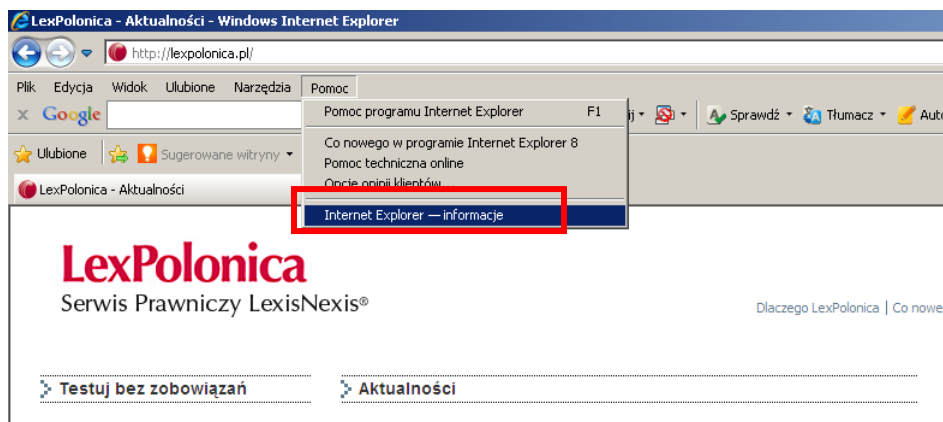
LexPolonica - Aktualności - Windows Internet Explorer

http://lexpolonica.pl/

Plik Edycja Widok Ulubione Narzędzia Pomoc

Google

Ulubione Sugerowane witryny

LexPolonica - Aktualności

Pomoc programu Internet Explorer F1
Co nowego w programie Internet Explorer 8
Pomoc techniczna online
Opcje opinii klientów
Internet Explorer — informacje

Sprawdź Tłumacz Auto

LexPolonica
Serwis Prawniczy LexisNexis®

Dlaczego LexPolonica | Co nowe

Testuj bez zobowiązań

Aktualności